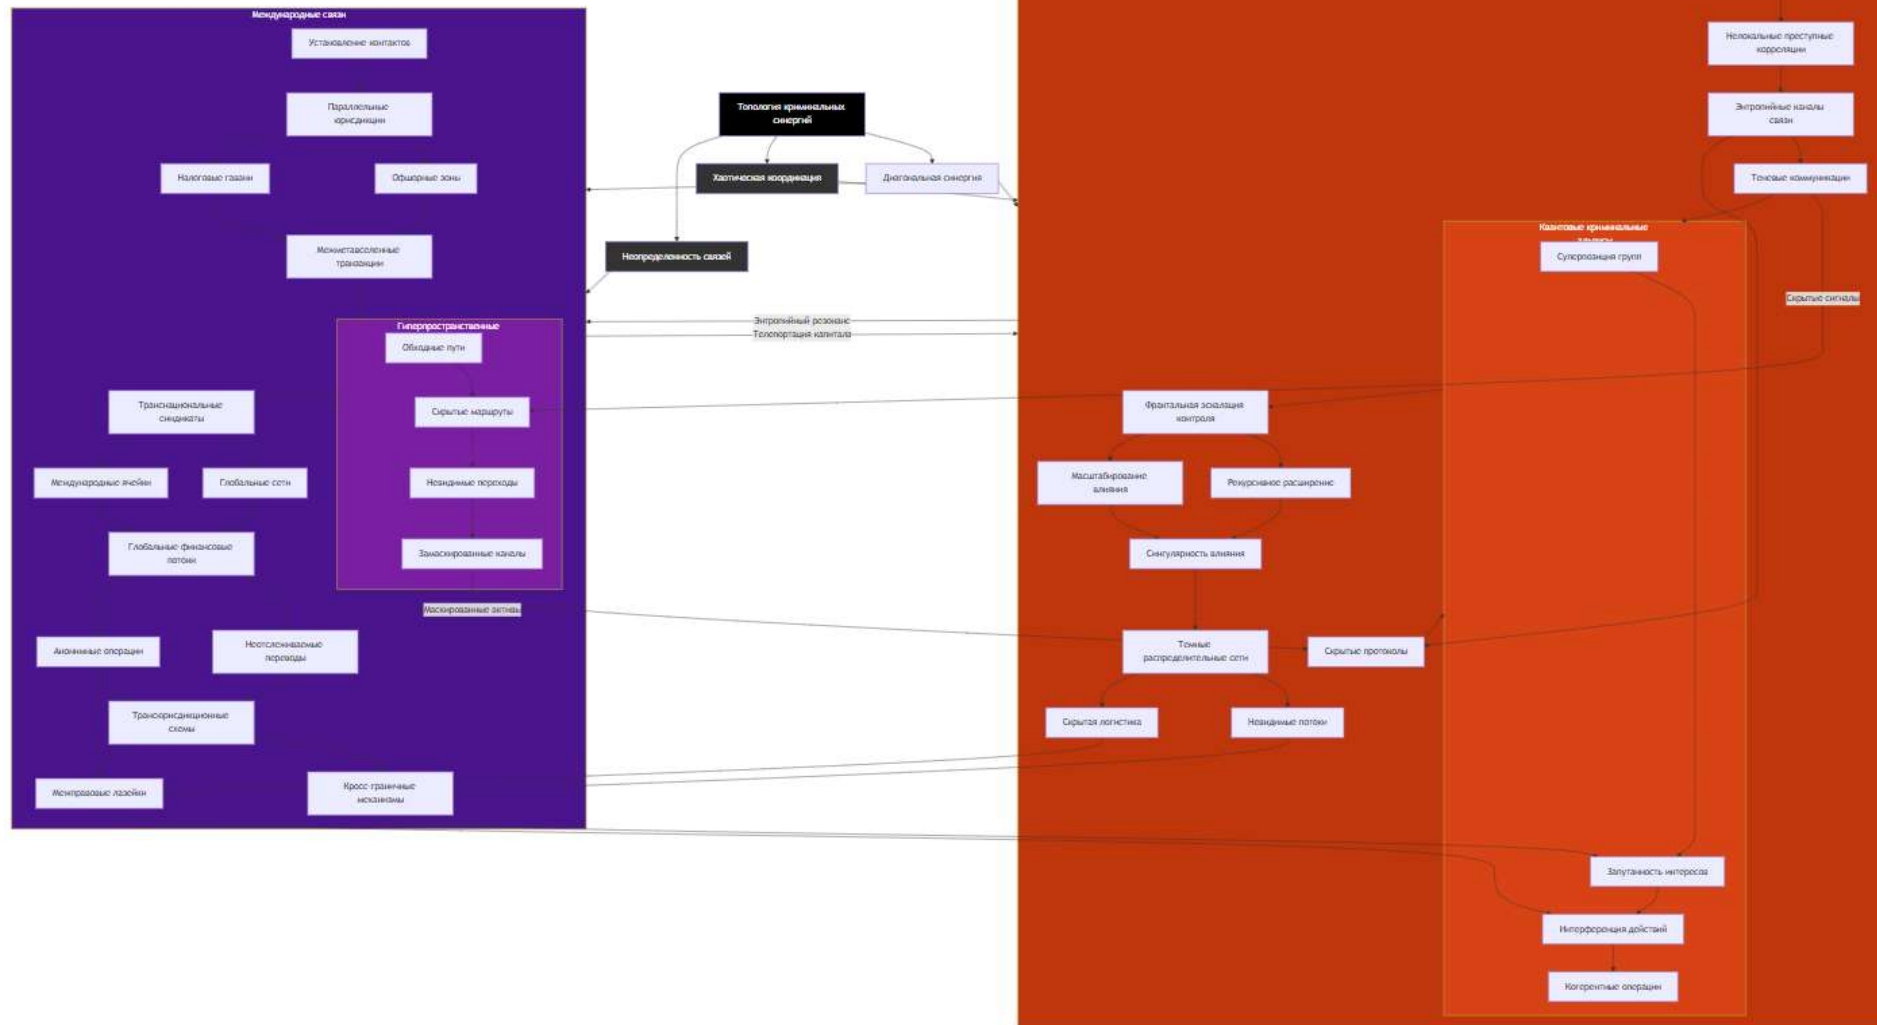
Международные связи

Установление контактов

Параллельные юрисдикции

Налоговые гавани

Офшорные зоны

Межгосударственные транзакции

Гиперпространственные

Обходные пути

Скрытые маршруты

Невидимые переходы

Замаскированные каналы

Транснациональные синдикаты

Международные ячейки

Глобальные сети

Глобальные финансовые потоки

Маскированные активы

Анонимные операции

Неотслеживаемые переводы

Трансюрисдикционные схемы

Межправовые лазейки

Кросс-граничные механизмы

Топология криминальных синергий

Хаотическая координация

Диагональная синергия

Неопределенность связей

Энтропийный резонанс

Телепортация капитала

Нелокальные преступные корреляции

Энтропийные каналы связи

Теневые коммуникации

Квантовые криминальные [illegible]

Суперпозиция групп

Скрытые сигналы

Фрактальная эскалация контроля

Масштабирование влияния

Рекурсивное расширение

Сингулярность влияния

Теневые распределительные сети

Скрытые протоколы

Скрытая логистика

Невидимые потоки

Запутанность интересов

Интерференция действий

Когерентные операции